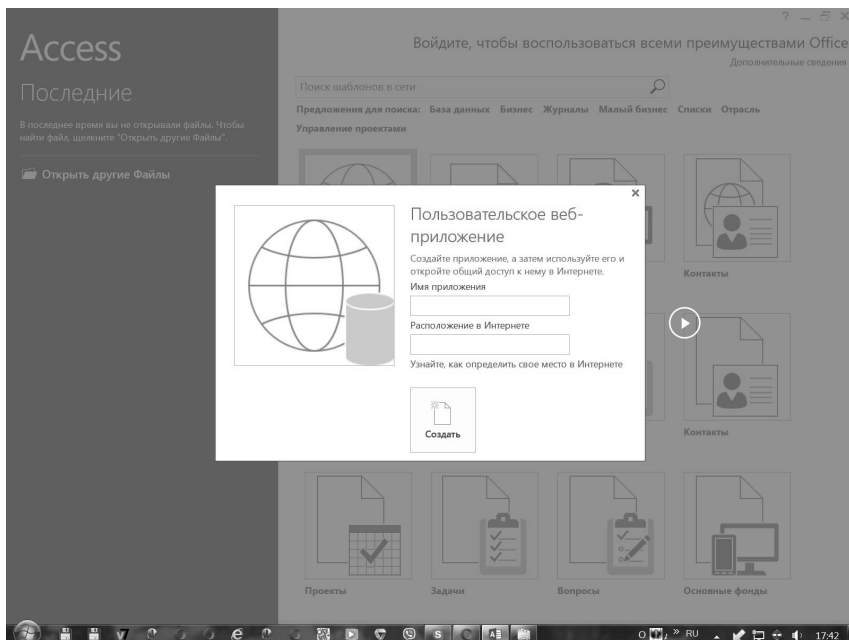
? — ☐ ✕

Access

Последние

В последнее время вы не открывали файлы. Чтобы найти файл, щелкните "Открыть другие Файлы".

Открыть другие Файлы

Войдите, чтобы воспользоваться всеми преимуществами Office

Дополнительные сведения

Поиск шаблонов в сети

Предложения для поиска: База данных Бизнес Журналы Малый бизнес Списки Отрасль Управление проектами

×

Пользовательское веб-приложение

Создайте приложение, а затем используйте его и откройте общий доступ к нему в Интернете.

Имя приложения

Расположение в Интернете

Узнайте, как определить свое место в Интернете

Создать

Контакты

Контакты

Проекты

Задачи

Вопросы

Основные фонды

RU 17:42